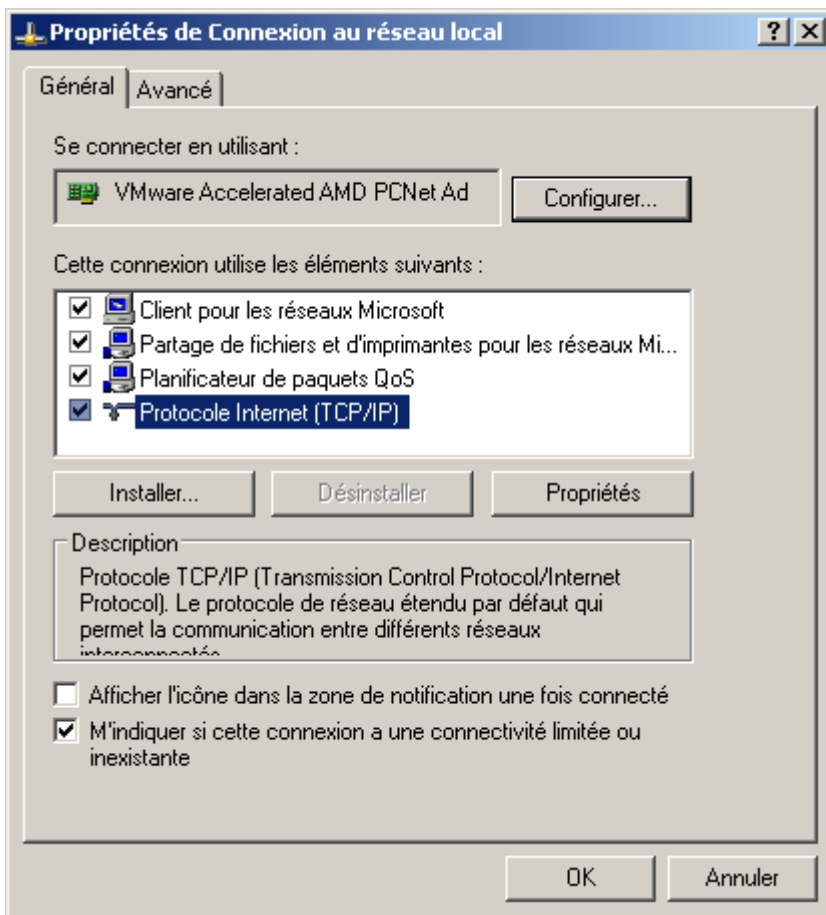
Propriétés de Connexion au réseau local

?

Général

Avancé

Se connecter en utilisant :

VMware Accelerated AMD PCNet Ad

Configurer...

Cette connexion utilise les éléments suivants :

Client pour les réseaux Microsoft

Partage de fichiers et d'imprimantes pour les réseaux Mi...

Planificateur de paquets QoS

Protocole Internet (TCP/IP)

Installer...

Désinstaller

Propriétés

Description

Protocole TCP/IP (Transmission Control Protocol/Internet Protocol). Le protocole de réseau étendu par défaut qui permet la communication entre différents réseaux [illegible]

Afficher l'icône dans la zone de notification une fois connecté

M'indiquer si cette connexion a une connectivité limitée ou inexistante

OK

Annuler